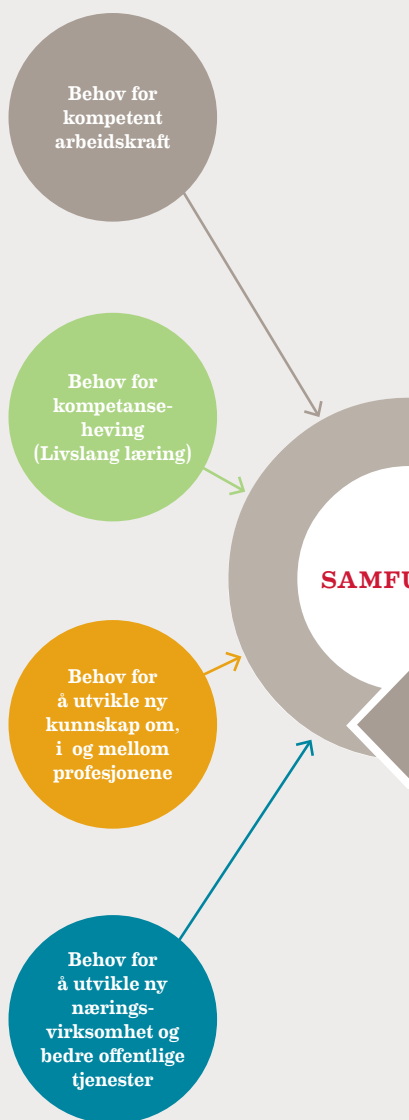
Behov for kompetent arbeidskraft

Behov for kompetanseheving (Livslang læring)

SAMFU

Behov for å utvikle ny kunnskap om, i og mellom profesjonene

Behov for å utvikle ny næringsvirksomhet og bedre offentlige tjenester